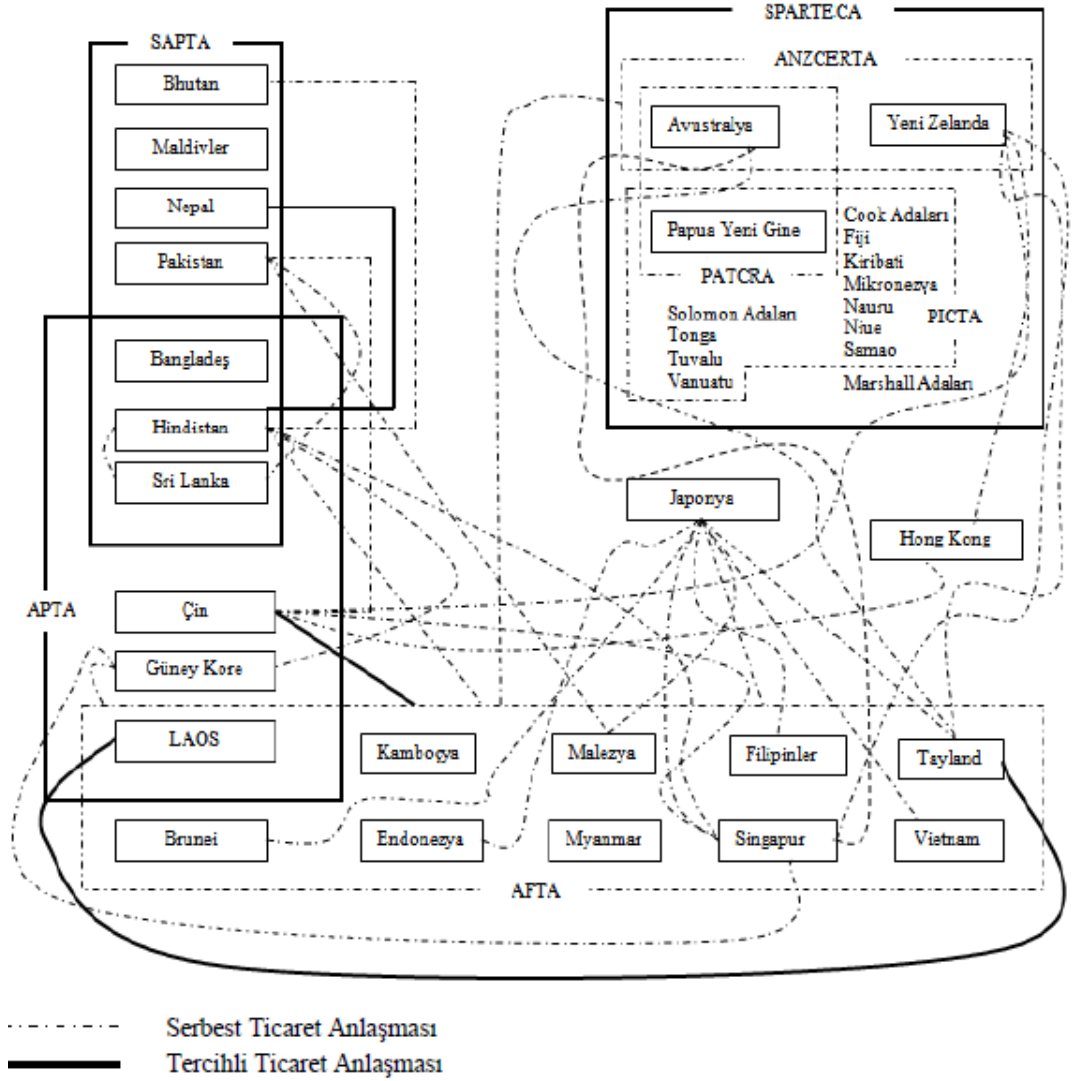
SAPTA

Bhutan

Maldivler

Nepal

Pakistan

Bangladeş

Hindistan

Sri Lanka

SPARTECA

ANZCERTA

Avustralya

Yeni Zelanda

Papua Yeni Gine

PATCRA

Cook Adaları
Fiji
Kiribati
Mikronezya
Nauru
Niue
Samao

PICTA

Solomon Adaları
Tonga
Tuvalu
Vanuatu

Marshall Adaları

Japonya

Hong Kong

APTA

Çin

Güney Kore

LAOS

Kambogya

Malezya

Filipinler

Tayland

Brunei

Endonezya

Myanmar

Singapur

Vietnam

AFTA

Serbest Ticaret Anlaşması

Tercihli Ticaret Anlaşması